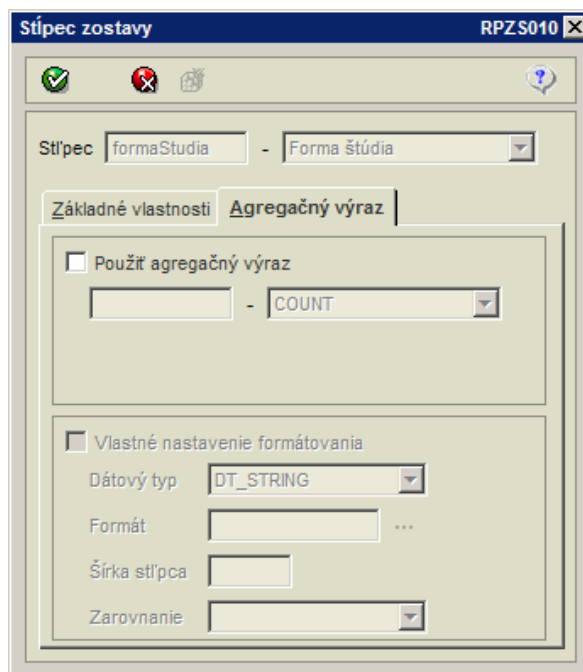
Stĺpec zostavy RPZS010

Stĺpec formaStudia - Forma štúdia

Základné vlastnosti Agregačný výraz

Použiť agregačný výraz

- COUNT

Vlastné nastavenie formátovania

Dátový typ DT_STRING

Formát ...

Šírka stĺpca

Zarovnanie